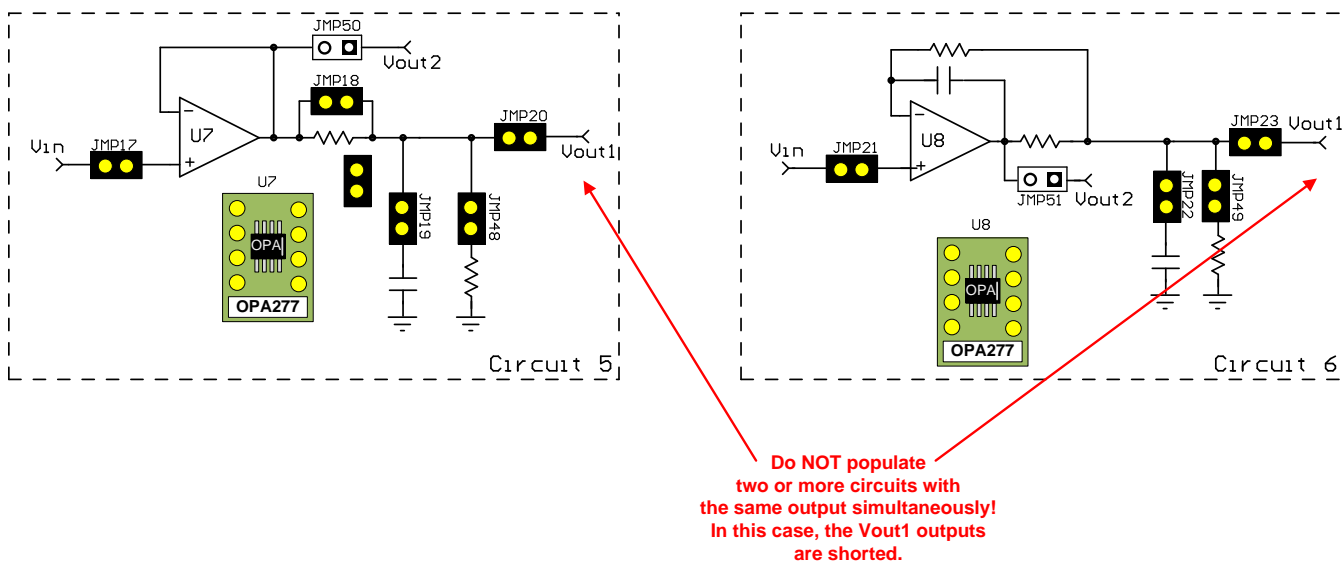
JMP50
Vout2
JMP18
−
U7
+
Vin
JMP17
JMP20
Vout1
U7
OPA
OPA277
JMP19
JMP48
Circuit 5

−
U8
+
Vin
JMP21
JMP23
Vout1
JMP51
Vout2
JMP22
JMP49
U8
OPA
OPA277
Circuit 6

Do NOT populate two or more circuits with the same output simultaneously! In this case, the Vout1 outputs are shorted.